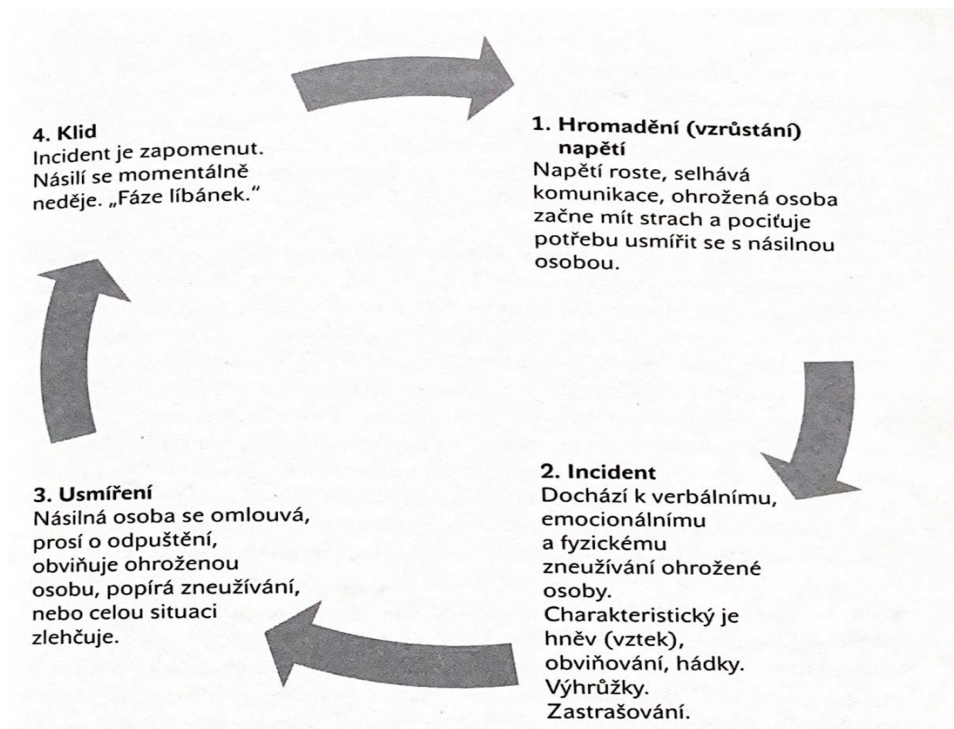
1. Hromadění (vzrůstání) napětí
Napětí roste, selhává komunikace, ohrožená osoba začne mít strach a pociťuje potřebu usmířit se s násilnou osobou.

2. Incident
Dochází k verbálnímu, emocionálnímu a fyzickému zneužívání ohrožené osoby. Charakteristický je hněv (vztek), obviňování, hádky. Výhrůžky. Zastrašování.

3. Usmíření
Násilná osoba se omlouvá, prosí o odpuštění, obviňuje ohroženou osobu, popírá zneužívání, nebo celou situaci zlehčuje.

4. Klid
Incident je zapomenut. Násilí se momentálně neděje. „Fáze líbánek."